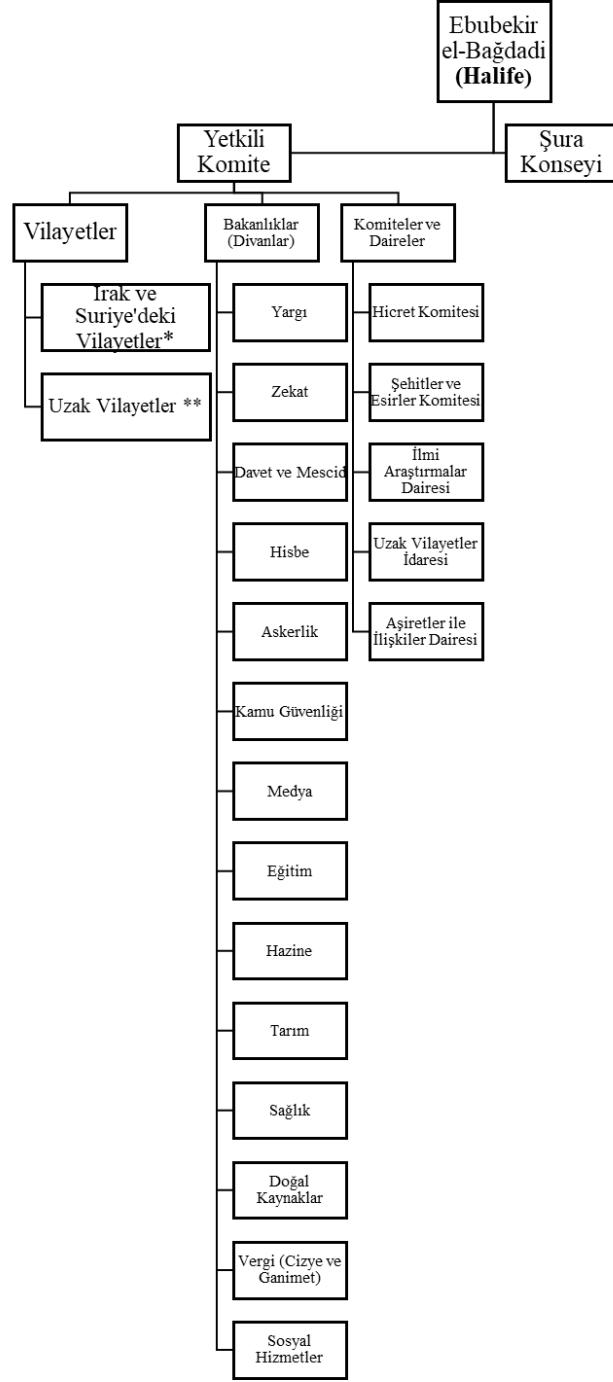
Ebubekir el-Bağdadi **(Halife)**

Yetkili Komite

Şura Konseyi

Vilayetler

Irak ve Suriye'deki Vilayetler*

Uzak Vilayetler **

Bakanlıklar (Divanlar)

Yargı

Zekat

Davet ve Mescid

Hisbe

Askerlik

Kamu Güvenliği

Medya

Eğitim

Hazine

Tarım

Sağlık

Doğal Kaynaklar

Vergi (Cizye ve Ganimet)

Sosyal Hizmetler

Komiteler ve Daireler

Hicret Komitesi

Şehitler ve Esirler Komitesi

İlmi Araştırmalar Dairesi

Uzak Vilayetler İdaresi

Aşiretler ile İlişkiler Dairesi